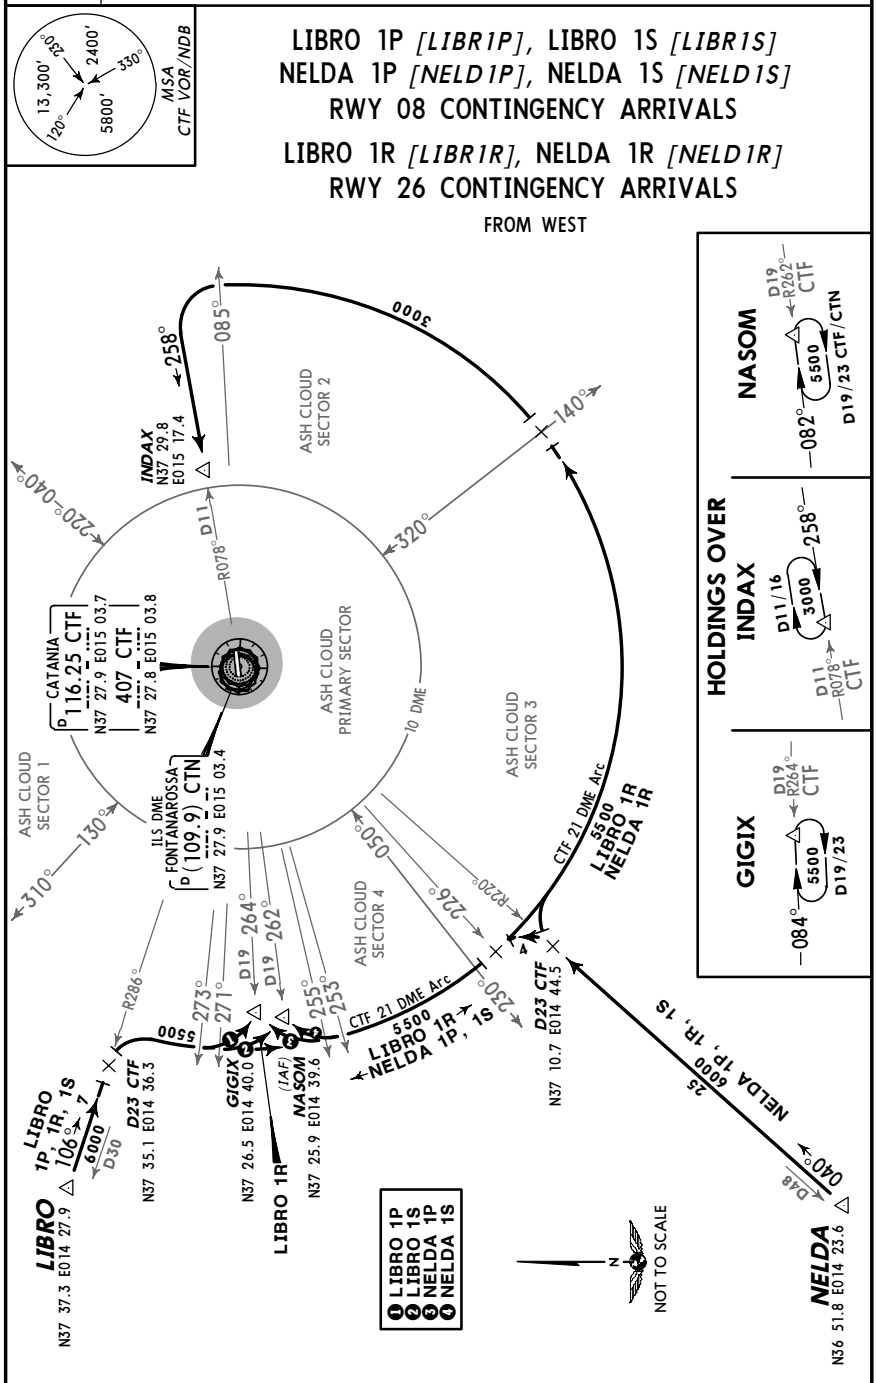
LIBRO 1P [LIBR1P], LIBRO 1S [LIBR1S]
NELDA 1P [NELD1P], NELDA 1S [NELD1S]
RWY 08 CONTINGENCY ARRIVALS
LIBRO 1R [LIBR1R], NELDA 1R [NELD1R]
RWY 26 CONTINGENCY ARRIVALS
FROM WEST

MSA CTF VOR/NDB
230° 2400' 330° 5800' 120° 13,300'

HOLDINGS OVER
NASOM
D19 R262° CTF
082°
5500
D19/23 CTF/CTN

INDAX
D11/16
258°
3000
D11 R078° CTF

GIGIX
D19 R264° CTF
084°
5500
D19/23

3000
085°
258°
INDAX
N37 29.8 E015 17.4
ASH CLOUD SECTOR 2
140°
320°
220°
040°
D11
R078°
CATANIA
D 116.25 CTF
N37 27.9 E015 03.7
407 CTF
N37 27.8 E015 03.8
ASH CLOUD PRIMARY SECTOR
10 DME
ASH CLOUD SECTOR 3
CTF 21 DME Arc
5500
LIBRO 1R
NELDA 1R
ASH CLOUD SECTOR 1
130°
310°
ILS DME
FONTANAROSSA
D (109.9) CTN
N37 27.9 E015 03.4
050°
226°
R220°
ASH CLOUD SECTOR 4
264°
262°
D19
D19
R286°
273°
271°
255°
253°
5500
CTF 21 DME Arc
5500
LIBRO 1R
LIBRO 1R, 1S
NELDA 1P, 1S
230°
D23 CTF
N37 10.7 E014 44.5
NELDA 1P, 1R, 1S
6000
25
040°
D48
NELDA
N36 51.8 E014 23.6
LIBRO 1P, 1R, 1S
7
106°
6000
D30
LIBRO
N37 37.3 E014 27.9
D23 CTF
N37 35.1 E014 36.3
GIGIX
N37 26.5 E014 40.0
(IAF)
NASOM
N37 25.9 E014 39.6
LIBRO 1R
1 LIBRO 1P
2 LIBRO 1S
3 NELDA 1P
4 NELDA 1S
N
NOT TO SCALE